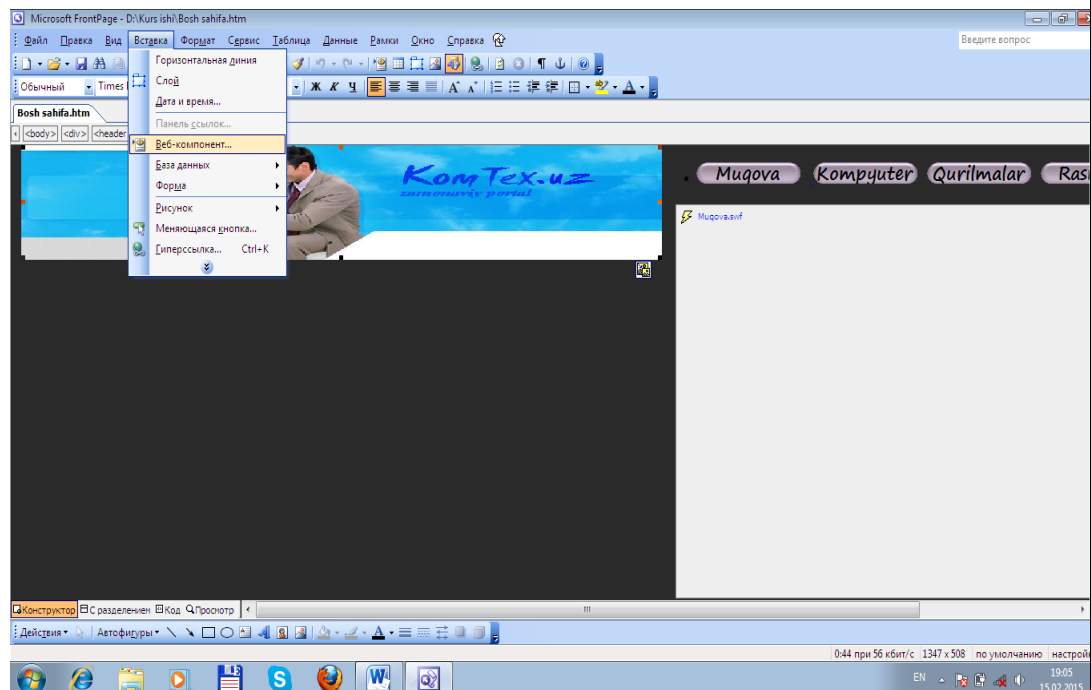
Microsoft FrontPage - D:\Kurs ishi\Bosh sahifa.htm

Файл Правка Вид Вставка Формат Сервис Таблица Данные Рамки Окно Справка

Введите вопрос

Обычный Times

Bosh sahifa.htm

<body> <div> <header

Горизонтальная линия
Слой
Дата и время...
Панель ссылок...
Веб-компонент...
База данных
Форма
Рисунок
Меняющаяся кнопка...
Гиперссылка... Ctrl+K

KomTex.uz

Muqova Kompyuter Qurilmalar Ras

Muqova.swf

Конструктор С разделением Код Просмотр

Действия Автофигуры

0:44 при 56 кбит/с 1347 x 508 по умолчанию настрой

EN 19:05 15.02.2015